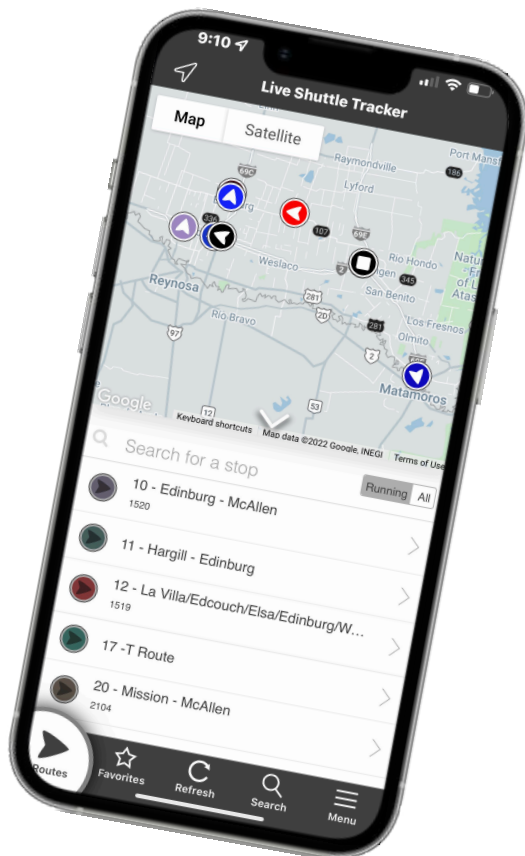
9:10

Live Shuttle Tracker

Map | Satellite

Raymondville
Port Mansfield
Lyford
336
107
69C
Weslaco
Rio Hondo
345
Reynosa
San Benito
281
Natu
Atas
Rio Bravo
2D
Los Fresnos
97
Olmito
2
Matamoros
Google
12
53
Keyboard shortcuts
Map data ©2022 Google, INEGI
Terms of Use

Search for a stop

10 - Edinburg - McAllen
1520
Running | All

11 - Hargill - Edinburg

12 - La Villa/Edcouch/Elsa/Edinburg/W...
1519

17 -T Route

20 - Mission - McAllen
2104

Routes
Favorites
Refresh
Search
Menu